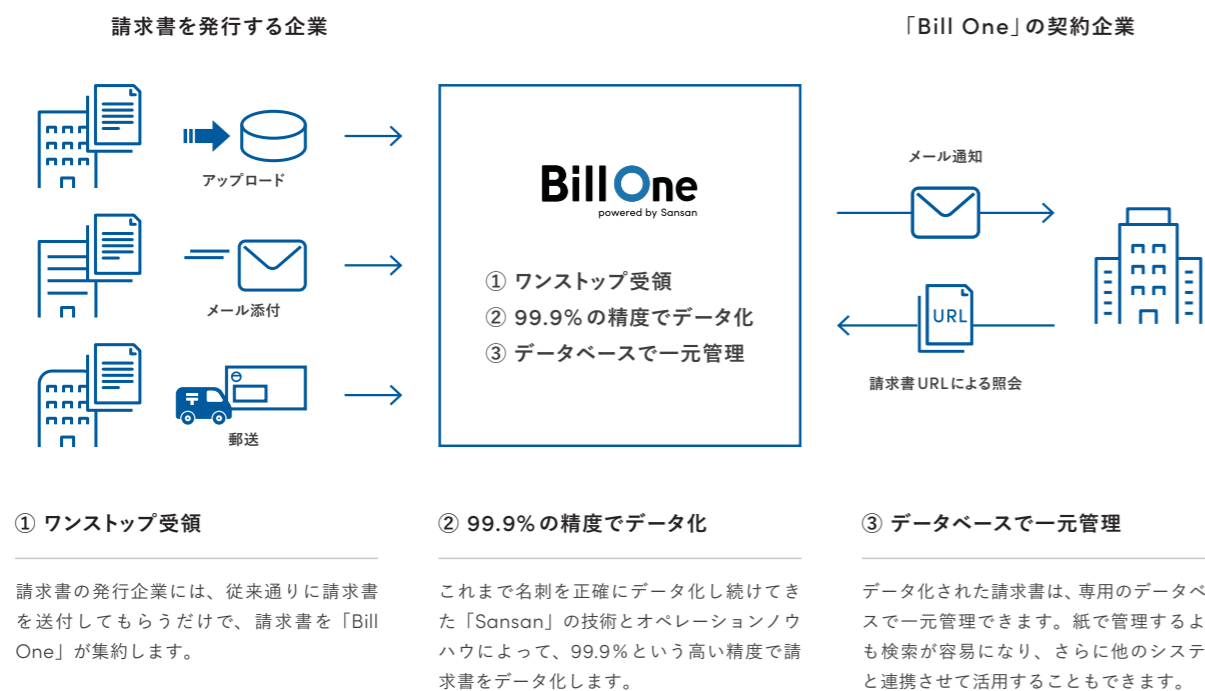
請求書を発行する企業

「Bill One」の契約企業

アップロード

メール添付

郵送

Bill One
powered by Sansan

① ワンストップ受領
② 99.9%の精度でデータ化
③ データベースで一元管理

メール通知

URL

請求書URLによる照会

① ワンストップ受領

請求書の発行企業には、従来通りに請求書を送付してもらうだけで、請求書を「Bill One」が集約します。

② 99.9%の精度でデータ化

これまで名刺を正確にデータ化し続けてきた「Sansan」の技術とオペレーションノウハウによって、99.9%という高い精度で請求書をデータ化します。

③ データベースで一元管理

データ化された請求書は、専用のデータベースで一元管理できます。紙で管理するよも検索が容易になり、さらに他のシステと連携させて活用することもできます。